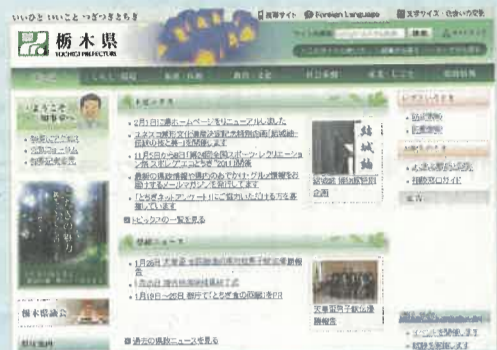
いいひと いいこと つぎつぎとちぎ

栃木県
TOCHIGI PREFECTURE

携帯サイト Foreign Language 文字サイズ・色合いの変更

検索

トップ くらし・環境 健康・医療 教育・文化 社会基盤 産業・しごと 県政情報

ようこそ知事室へ

知事のご紹介
知事のコラム
知事記者会見

お知らせ

2月1日に県ホームページをリニューアルしました
スネズの新型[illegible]
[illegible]
11月5日から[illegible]スポーツ・レクリエーション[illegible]
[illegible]
「とちぎネット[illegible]」

トピックスの一覧を見る

結城紬

報道ニュース

1月20日 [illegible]
1月20日 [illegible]
1月19日～25日 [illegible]

文書管理子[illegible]

過去の報道ニュースを見る

栃木県議会

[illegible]